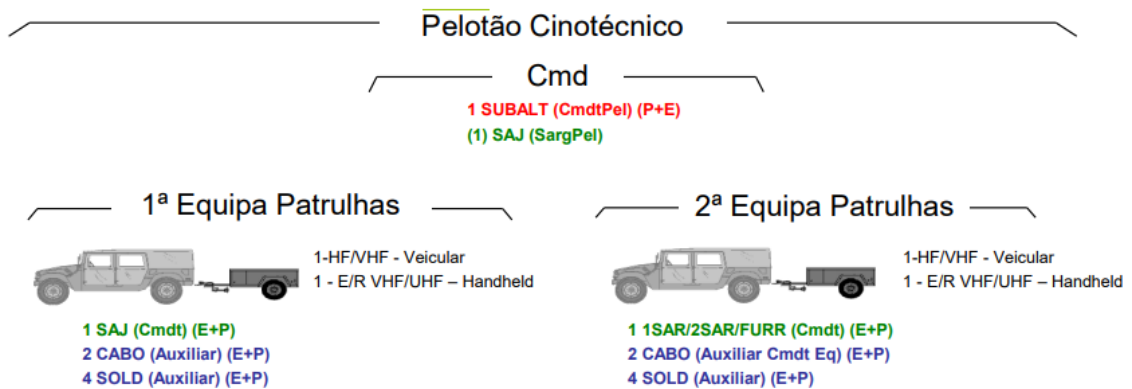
Pelotão Cinotécnico

Cmd

1 SUBALT (CmdtPel) (P+E)
(1) SAJ (SargPel)

1ª Equipa Patrulhas

1-HF/VHF - Veicular
1 - E/R VHF/UHF – Handheld

1 SAJ (Cmdt) (E+P)
2 CABO (Auxiliar) (E+P)
4 SOLD (Auxiliar) (E+P)

2ª Equipa Patrulhas

1-HF/VHF - Veicular
1 - E/R VHF/UHF – Handheld

1 1SAR/2SAR/FURR (Cmdt) (E+P)
2 CABO (Auxiliar Cmdt Eq) (E+P)
4 SOLD (Auxiliar) (E+P)